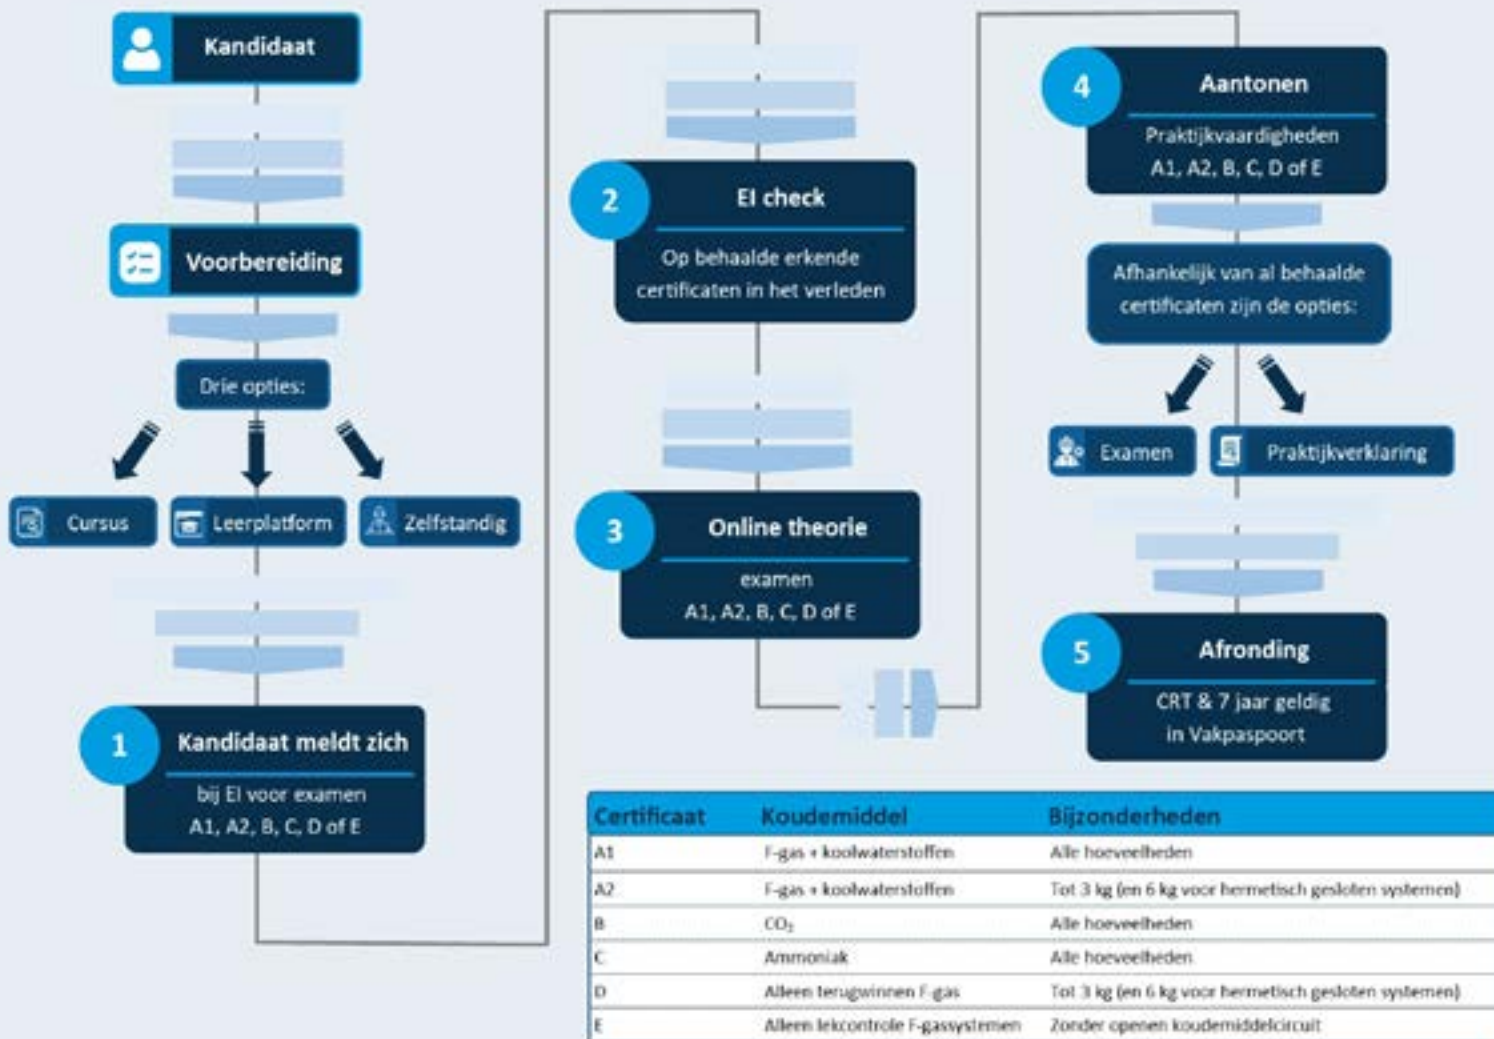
Kandidaat

Voorbereiding

Drie opties:

Cursus

Leerplatform

Zelfstandig

1 Kandidaat meldt zich

bij EI voor examen A1, A2, B, C, D of E

2 EI check

Op behaalde erkende certificaten in het verleden

3 Online theorie

examen A1, A2, B, C, D of E

4 Aantonen

Praktijkvaardigheden A1, A2, B, C, D of E

Afhankelijk van al behaalde certificaten zijn de opties:

Examen

Praktijkverklaring

5 Afronding

CRT & 7 jaar geldig in Vakpaspoort

| Certificaat | Koudemiddel | Bijzonderheden |
|---|---|---|
| A1 | F-gas + koolwaterstoffen | Alle hoeveelheden |
| A2 | F-gas + koolwaterstoffen | Tot 3 kg (en 6 kg voor hermetisch gesloten systemen) |
| B | $CO_2$ | Alle hoeveelheden |
| C | Ammoniak | Alle hoeveelheden |
| D | Alleen terugwinnen F-gas | Tot 3 kg (en 6 kg voor hermetisch gesloten systemen) |
| E | Alleen lekcontrole F-gassystemen | Zonder openen koudemiddelcircuit |